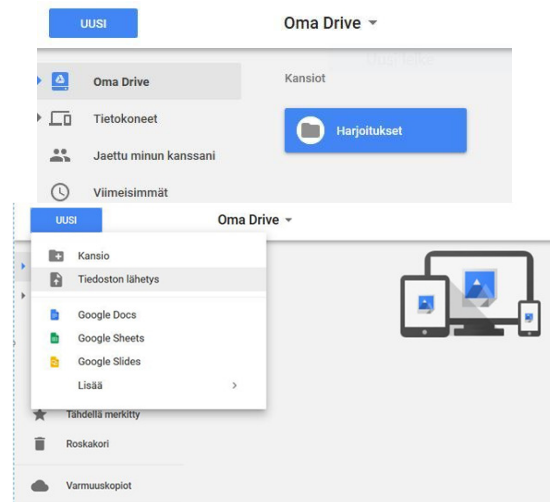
UUSI

Oma Drive

Oma Drive

Tietokoneet

Jaettu minun kanssani

Viimeisimmät

Kansiot

Harjoitukset

UUSI

Oma Drive

Kansio

Tiedoston lähetys

Google Docs

Google Sheets

Google Slides

Lisää

Tähdellä merkitty

Roskakori

Varmuuskopiot